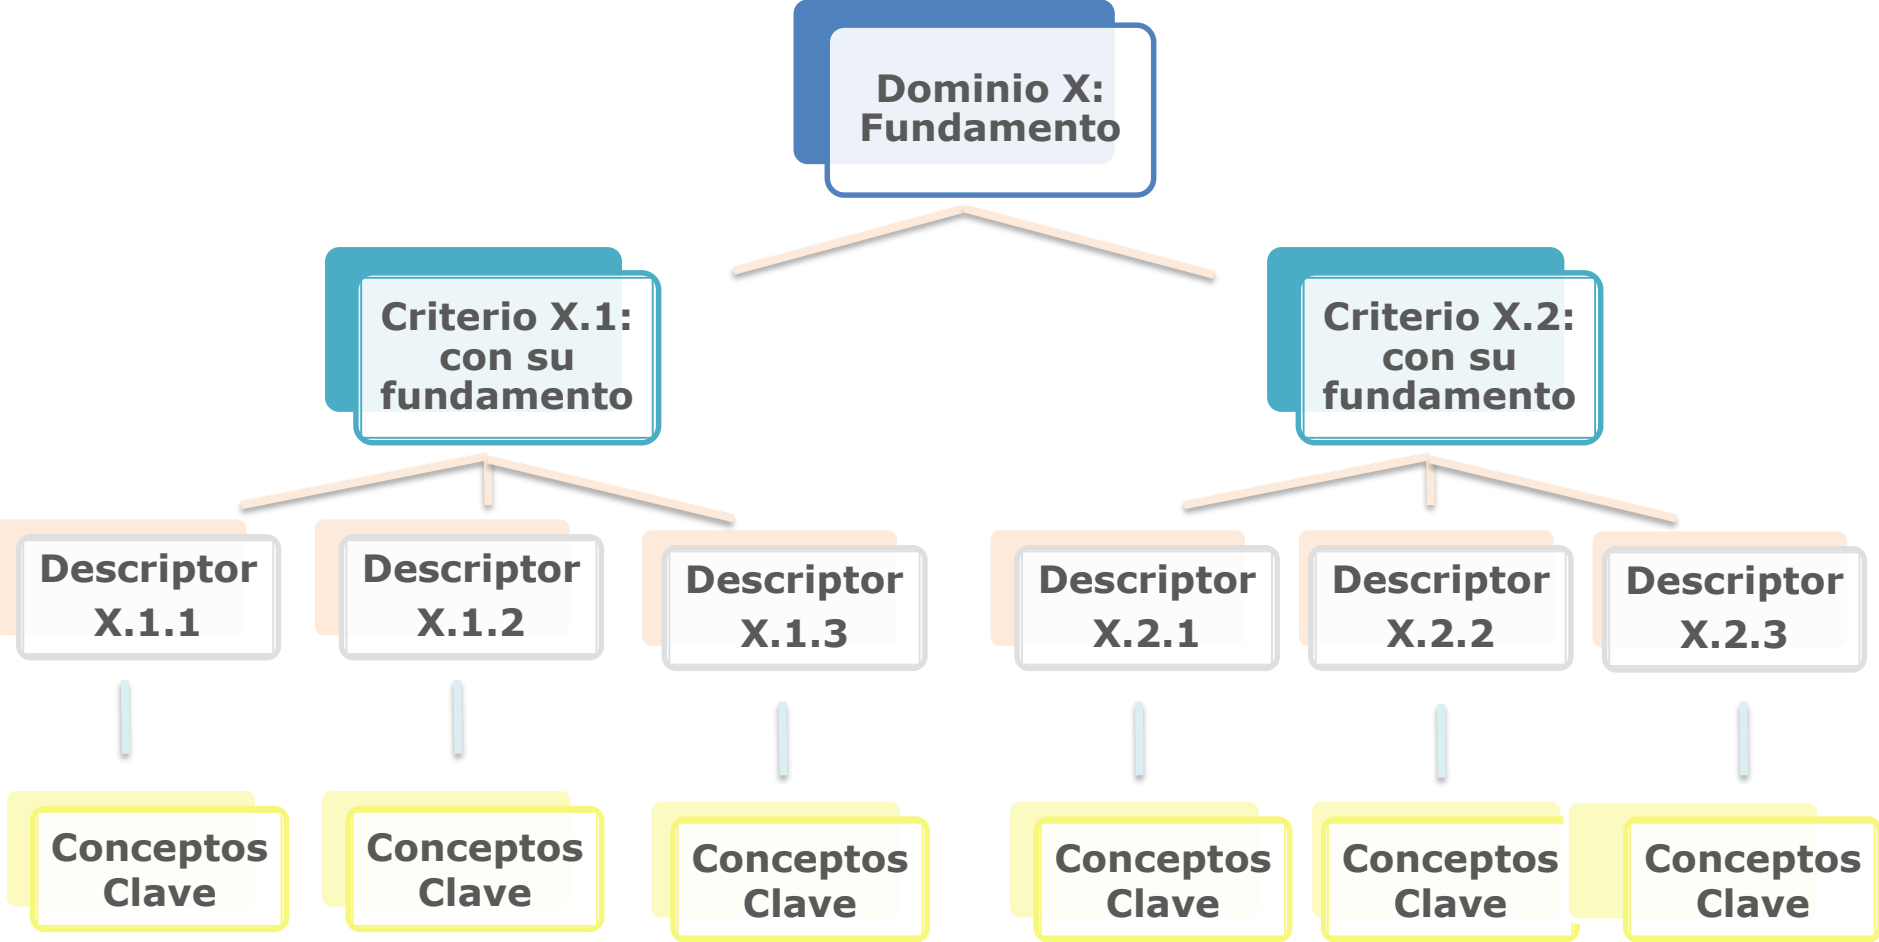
Dominio X: Fundamento

Criterio X.1: con su fundamento

Criterio X.2: con su fundamento

Descriptor X.1.1

Descriptor X.1.2

Descriptor X.1.3

Descriptor X.2.1

Descriptor X.2.2

Descriptor X.2.3

Conceptos Clave

Conceptos Clave

Conceptos Clave

Conceptos Clave

Conceptos Clave

Conceptos Clave